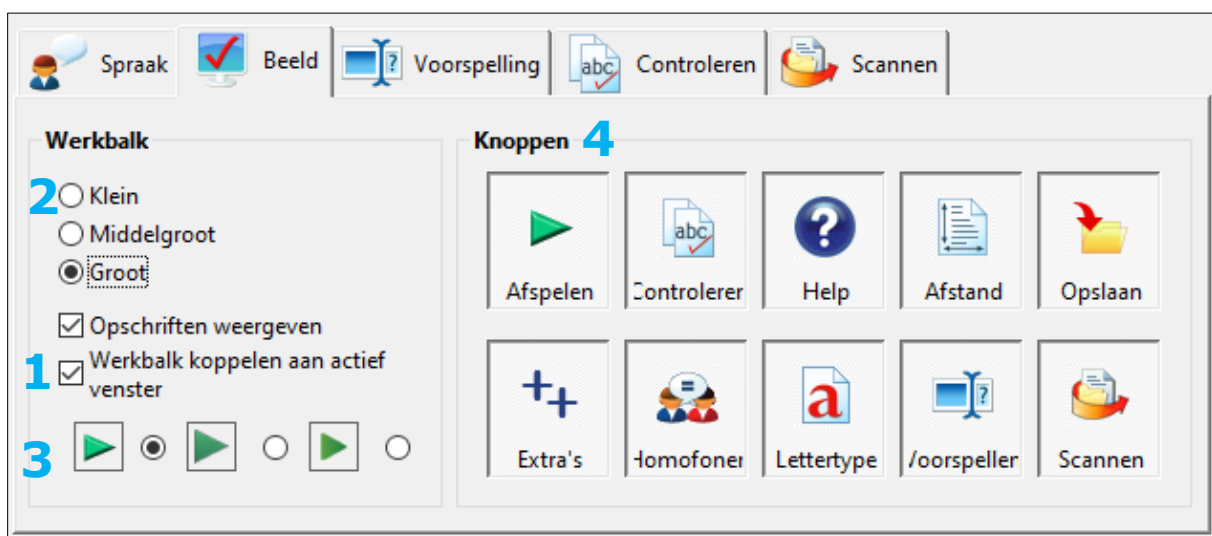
Spraak | Beeld | ? Voorspelling | abc Controleren | Scannen

Werkbalk

2 Klein
Middelgroot
Groot

Opschriften weergeven
1 Werkbalk koppelen aan actief venster

3

Knoppen 4

| Afspelen | abc Controlerer | ? Help | Afstand | Opslaan |
|---|---|---|---|---|
| Extra's | Homofoner | a Lettertype | ? /oorspeller | Scannen |